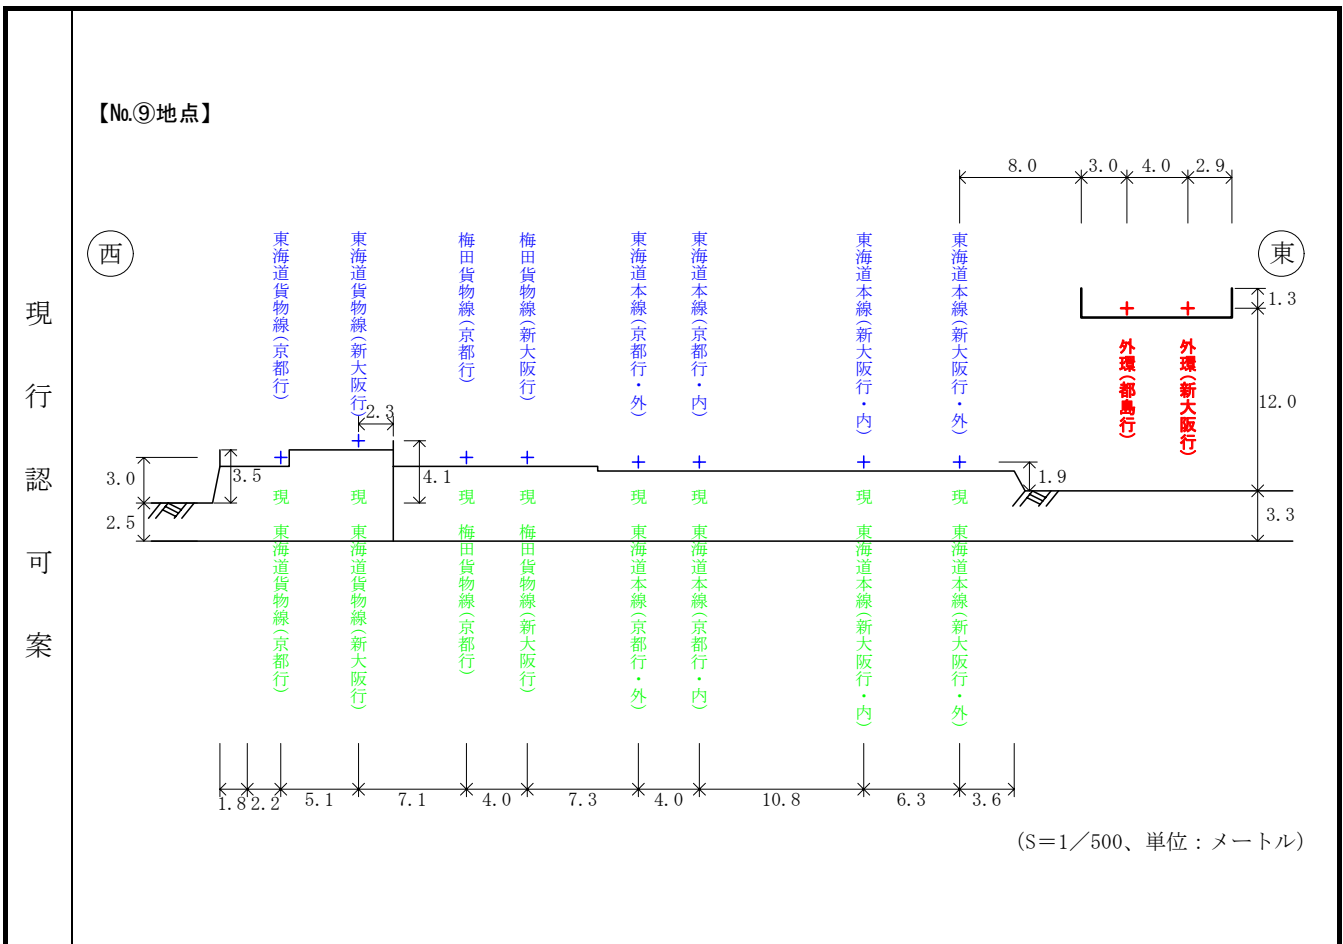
現行認可案

【No.⑨地点】

8.0 3.0 4.0 2.9

西

東

東海道貨物線(京都行)

東海道貨物線(新大阪行)

梅田貨物線(京都行)

梅田貨物線(新大阪行)

東海道本線(京都行・外)

東海道本線(京都行・内)

東海道本線(新大阪行・内)

東海道本線(新大阪行・外)

1.3

外環(都島行)

外環(新大阪行)

12.0

2.3

3.0

3.5

4.1

1.9

2.5

3.3

現 東海道貨物線(京都行)

現 東海道貨物線(新大阪行)

現 梅田貨物線(京都行)

現 梅田貨物線(新大阪行)

現 東海道本線(京都行・外)

現 東海道本線(京都行・内)

現 東海道本線(新大阪行・内)

現 東海道本線(新大阪行・外)

1.8 2.2 5.1 7.1 4.0 7.3 4.0 10.8 6.3 3.6

(S=1/500、単位：メートル)